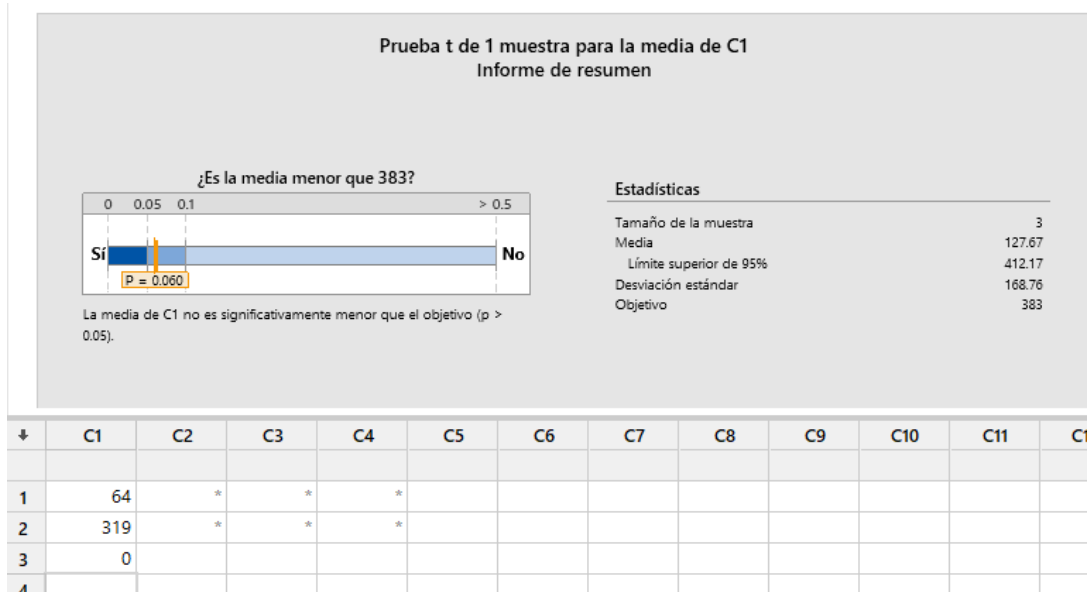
Prueba t de 1 muestra para la media de C1
Informe de resumen

¿Es la media menor que 383?

0 0.05 0.1 > 0.5

Sí No

P = 0.060

La media de C1 no es significativamente menor que el objetivo (p > 0.05).

Estadísticas

| | |
|---|---|
| Tamaño de la muestra | 3 |
| Media | 127.67 |
| Límite superior de 95% | 412.17 |
| Desviación estándar | 168.76 |
| Objetivo | 383 |

| ↓ | C1 | C2 | C3 | C4 | C5 | C6 | C7 | C8 | C9 | C10 | C11 | C1 |
|---|---|---|---|---|---|---|---|---|---|---|---|---|
| | | | | | | | | | | | | |
| 1 | 64 | * | * | * | | | | | | | | |
| 2 | 319 | * | * | * | | | | | | | | |
| 3 | 0 | | | | | | | | | | | |
| 4 | | | | | | | | | | | | |